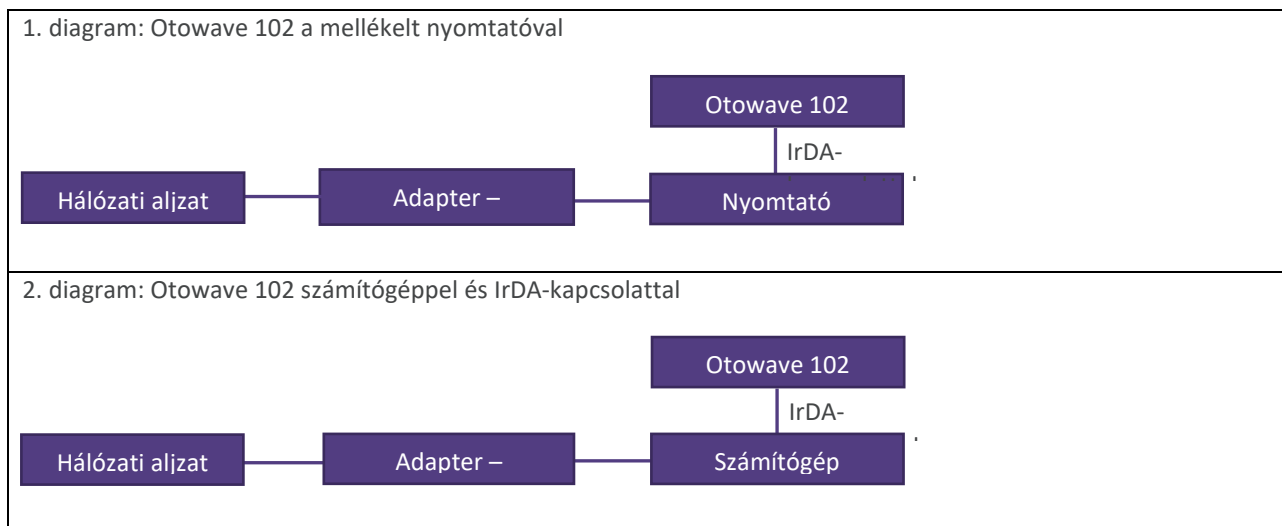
1. diagram: Otowave 102 a mellékelt nyomtatóval

Otowave 102

IrDA-

Hálózati aljzat

Adapter –

Nyomtató

2. diagram: Otowave 102 számítógéppel és IrDA-kapcsolattal

Otowave 102

IrDA-

Hálózati aljzat

Adapter –

Számítógép